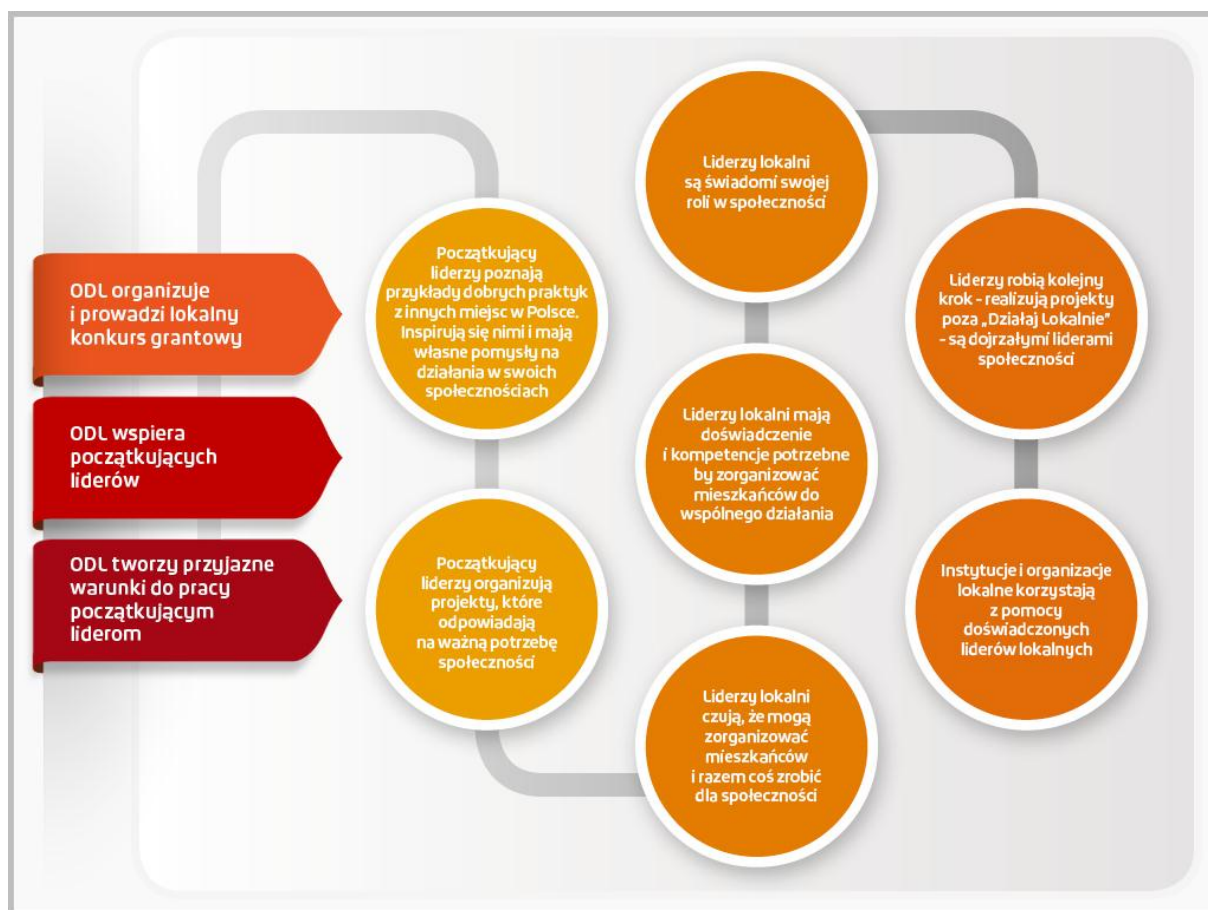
ODL organizuje i prowadzi lokalny konkurs grantowy

ODL wspiera początkujących liderów

ODL tworzy przyjazne warunki do pracy początkującym liderom

Początkujący liderzy poznają przykłady dobrych praktyk z innych miejsc w Polsce. Inspirują się nimi i mają własne pomysły na działania w swoich społecznościach

Początkujący liderzy organizują projekty, które odpowiadają na ważną potrzebę społeczności

Liderzy lokalni są świadomi swojej roli w społeczności

Liderzy lokalni mają doświadczenie i kompetencje potrzebne by zorganizować mieszkańców do wspólnego działania

Liderzy lokalni czują, że mogą zorganizować mieszkańców i razem coś zrobić dla społeczności

Liderzy robią kolejny krok - realizują projekty poza „Działaj Lokalnie" - są dojrzałymi liderami społeczności

Instytucje i organizacje lokalne korzystają z pomocy doświadczonych liderów lokalnych